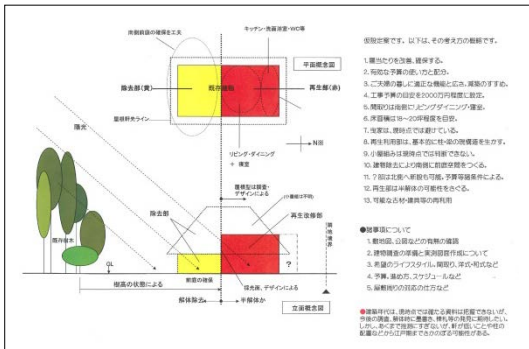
南側前庭の確保を工夫

キッチン・洗面浴室・WC等

平面概念図

除去部(黄)

既存部

再生部(赤)

屋根軒先ライン

陽光

リビング・ダイニング
+寝室

N

屋根形は既存・デザインによる

(小屋組は平行)

除去部

再生改築部

既存樹木

GL

前庭の確保

?

隣地境界線

樹高の状態による

屋も根、デザインによる

解体除去

半解体か

立面概念図

仮設定案です。以下は、その考え方の骨組です。

1. 陽当たりを改善、確保する。
2. 有効な予算の使い方と配分。
3. ご夫婦の暮しに適応な機能と広さ、減築のすすめ。
4. 工事予算の目安を2000万円程度に設定。
5. 間取りは南側にリビングダイニング・寝室。
6. 床面積は18〜20坪程度を目安。
7. 玄関は、南側か西側を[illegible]
8. 再生利用部は、基本的に柱・梁の架構を生かす。
9. 小屋組みは現在のでは判断できない。
10. 建物は及び生活上の耐震と断熱性能を向上
11. 7面は北側へ減築も可能。予算等前提条件による。
12. 再生部は半解体の可能性をさぐる。
13. 可能な古材・建具等の再利用

●懸案事項について
1. 敷地図、公図などの有無の確認
2. 建物調査の準備と実測図面作成について
3. 実施のライフスタイル、間取り、様式・形式など
4. 予算、進め方、スケジュールなど
5. 屋敷林の対応の仕方など

●現場作業では、現時点で確認できる資料は用意できないが、今後の調査、解体時に調査を、様も等の残存に期待をかけたい。しかし、あくまで推測にすぎないが、軒が低いことや柱の配置などから江戸期まではさかのぼる可能性がある。